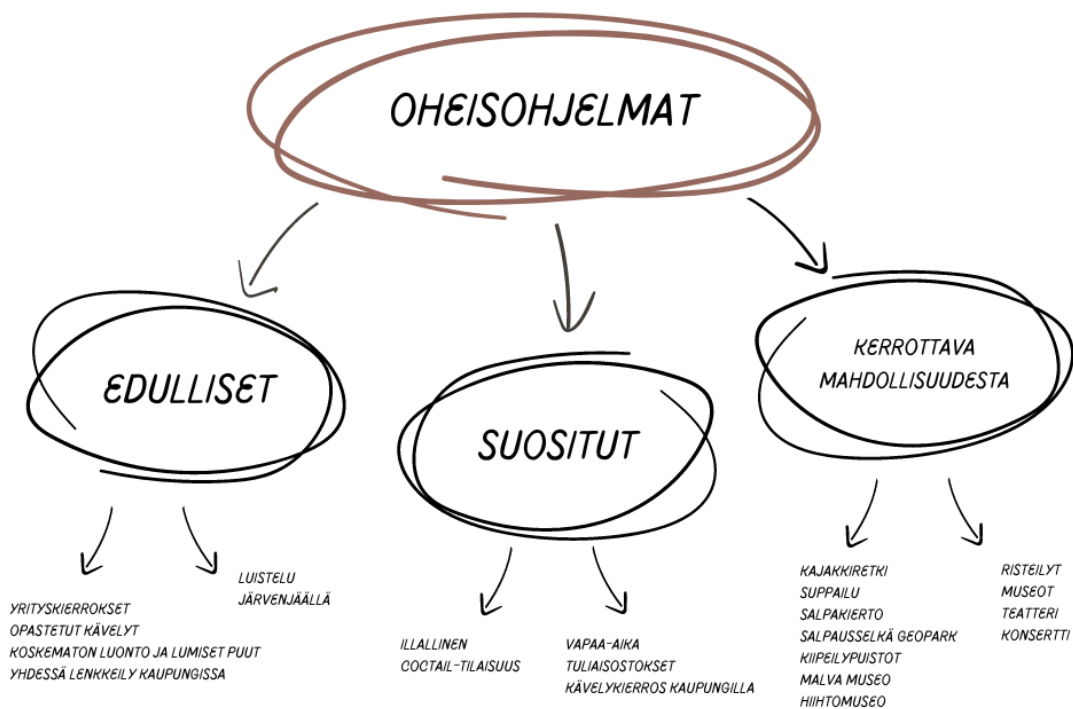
OHEISOHJELMAT

EDULLISET

SUOSITUT

KERROTTAVA MAHDOLLISUUDESTA

YRITYSKIERROKSET
OPASTETUT KÄVELYT
KOSKEMATON LUONTO JA LUMISET PUUT
YHDESSÄ LENKKEILY KAUPUNGISSA

LUISTELU JÄRVENJÄÄLLÄ

ILLALLINEN
COCTAIL-TILAISUUS

VAPAA-AIKA
TULIAISOSTOKSET
KÄVELYKIERROS KAUPUNGILLA

KAJAKKIRETKI
SUPPAILU
SALPAKIERTO
SALPAUSSELKÄ GEOPARK
KIIPEILYPUISTOT
MALVA MUSEO
HIIHTOMUSEO

RISTEILYT
MUSEOT
TEATTERI
KONSERTTI